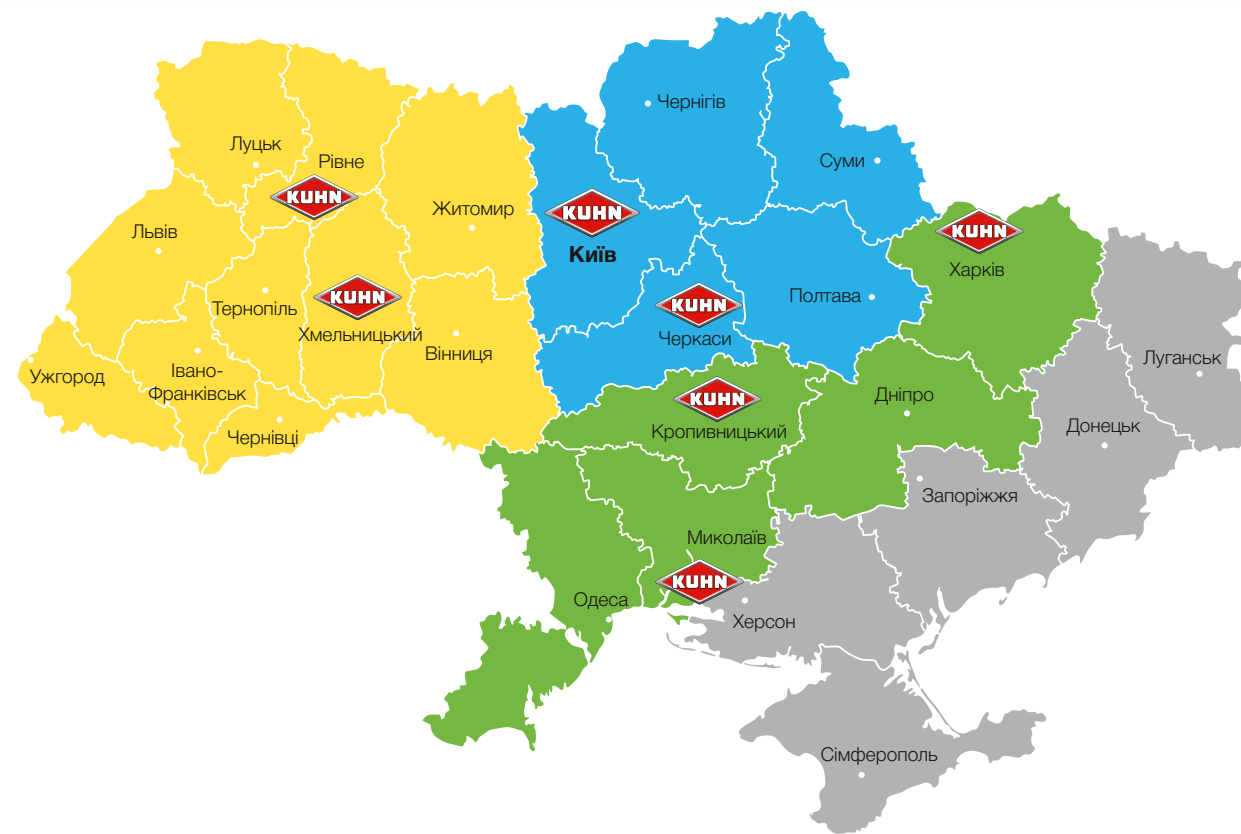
Чернігів
Луцьк
Рівне
Суми
KUHN
Житомир
KUHN
Львів
KUHN
Київ
Харків
KUHN
Тернопіль
KUHN
Полтава
Хмельницький
Вінниця
Черкаси
Луганськ
Ужгород
Івано-Франківськ
KUHN
Дніпро
Чернівці
Кропивницький
Донецьк
Запоріжжя
Миколаїв
KUHN
Одеса
Херсон
Сімферополь